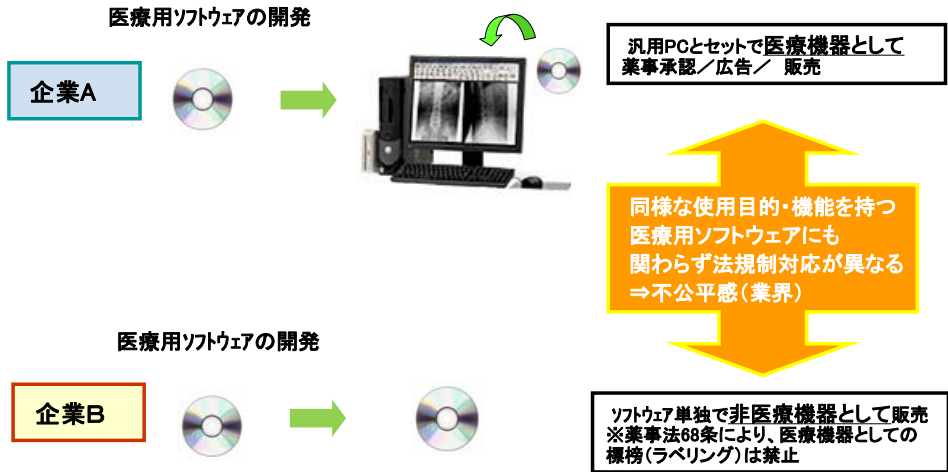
医療用ソフトウェアの開発

企業A

汎用PCとセットで医療機器として
薬事承認／広告／　販売

同様な使用目的・機能を持つ
医療用ソフトウェアにも
関わらず法規制対応が異なる
⇒不公平感（業界）

医療用ソフトウェアの開発

企業B

ソフトウェア単独で非医療機器として販売
※薬事法68条により、医療機器としての
標榜（ラベリング）は禁止